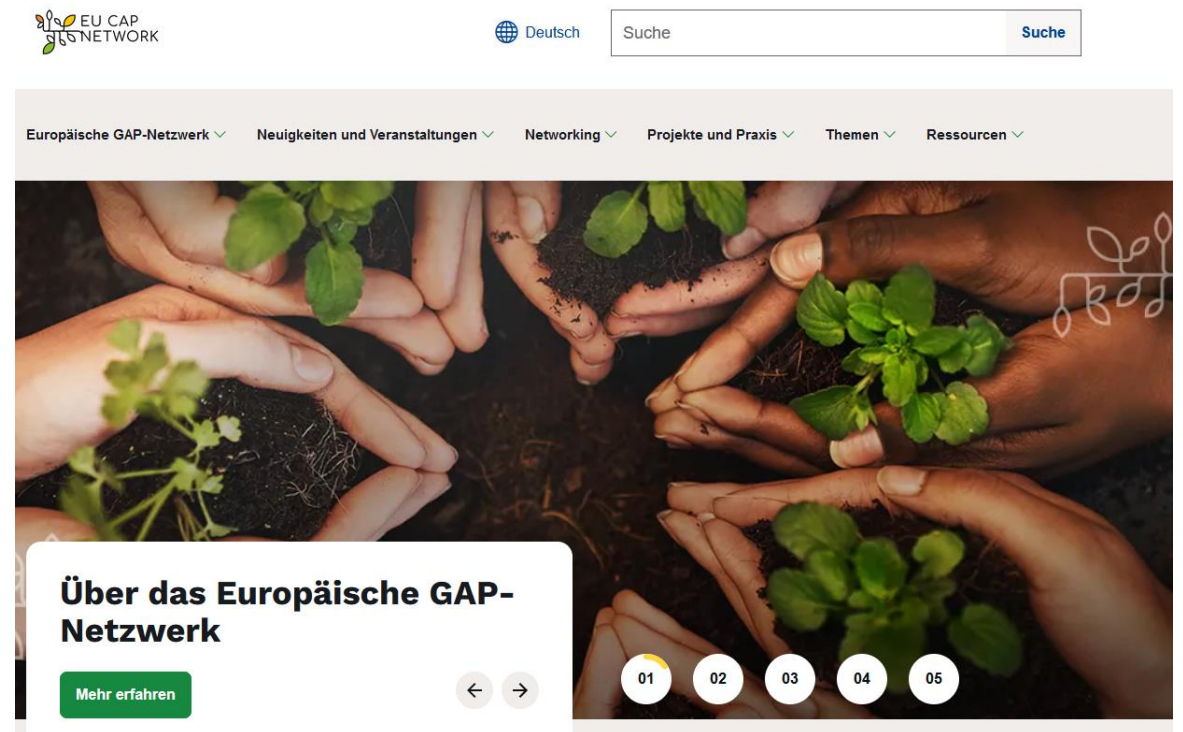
EU CAP NETWORK

Deutsch

Suche

Suche

Europäische GAP-Netzwerk

Neuigkeiten und Veranstaltungen

Networking

Projekte und Praxis

Themen

Ressourcen

Über das Europäische GAP-Netzwerk

Mehr erfahren

←

→

01

02

03

04

05